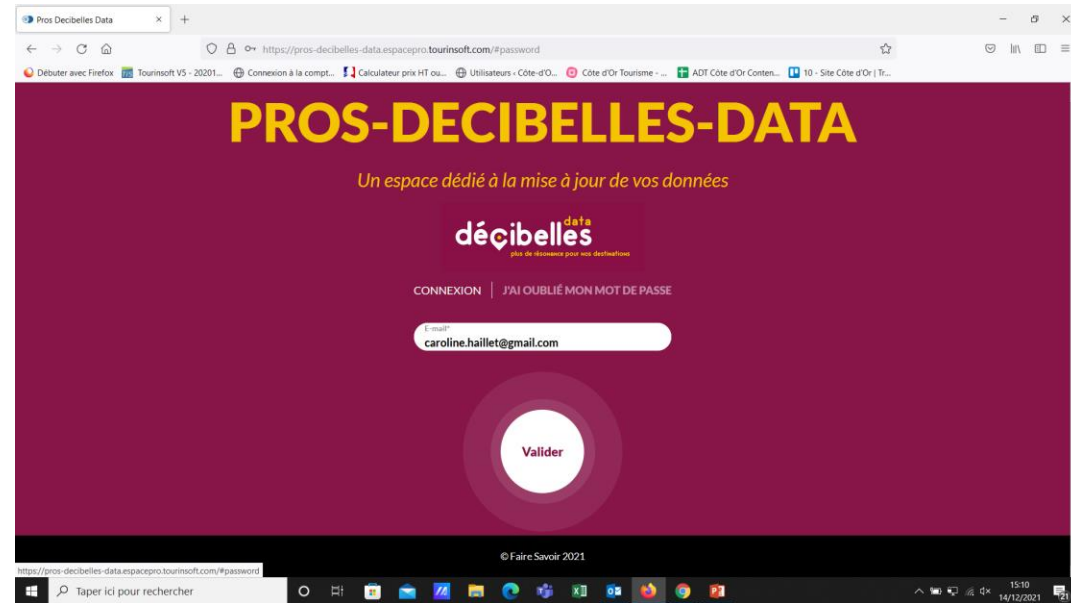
Pros Decibelles Data × +

https://pros-decibelles-data.espacepro.tourinsoft.com/#password

Débuter avec Firefox Tourinsoft V5 - 20201... Connexion à la compt... Calculateur prix HT ou... Utilisateurs ‹ Côte-d'O... Côte d'Or Tourisme - ... ADT Côte d'Or Conten... 10 - Site Côte d'Or | Tr...

PROS-DECIBELLES-DATA

Un espace dédié à la mise à jour de vos données

décibelles data
plus de résonance pour vos destinations

CONNEXION | J'AI OUBLIÉ MON MOT DE PASSE

E-mail*
caroline.haillet@gmail.com

Valider

© Faire Savoir 2021

https://pros-decibelles-data.espacepro.tourinsoft.com/#password

Taper ici pour rechercher

15:10
14/12/2021